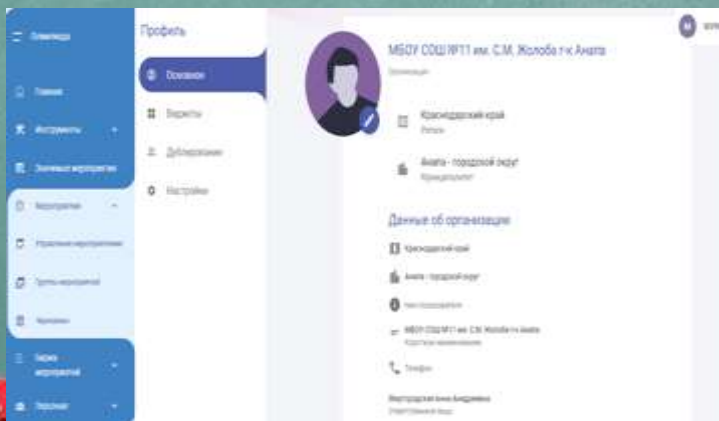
Олимпиада

Главная

Инструменты

Значимые мероприятия

Мероприятия

Управление мероприятиями

Группы мероприятий

Черновики

Биржа мероприятий

Персонал

Профиль

Основное

Виджеты

Дублирование

Настройки

МБОУ СОШ №11 им. С.М. Жолоба г-к Анапа

Организация

Краснодарский край

Регион

Анапа - городской округ

Муниципалитет

Данные об организации

Краснодарский край

Анапа - городской округ

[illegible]

МБОУ СОШ №11 им. С.М. Жолоба г-к Анапа

Краткое наименование

Телефон

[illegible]

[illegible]